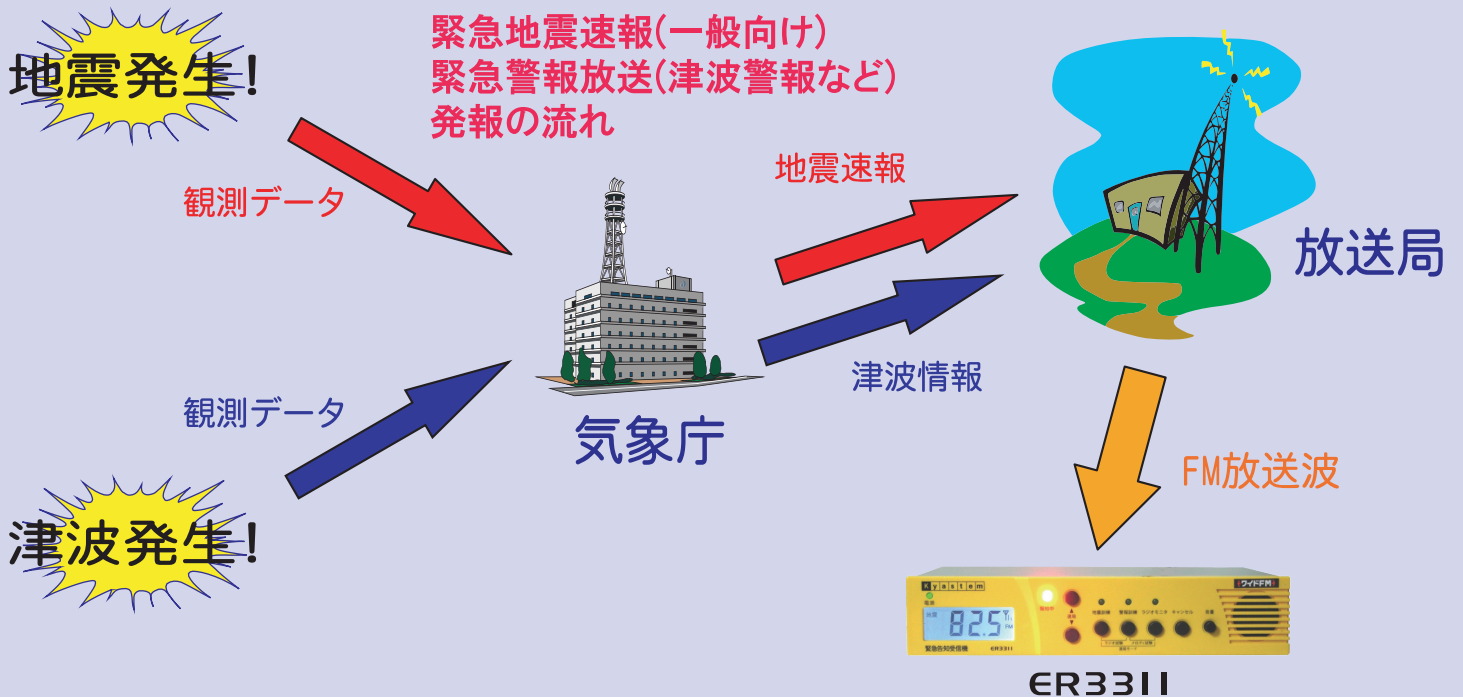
地震発生!

緊急地震速報(一般向け)
緊急警報放送(津波警報など)
発報の流れ

観測データ

地震速報

放送局

気象庁

津波情報

観測データ

FM放送波

津波発生!

Kxsystem
電源
地震
82.5
FM
緊急告知受信機
ER3311
ワイドFM
ER3311